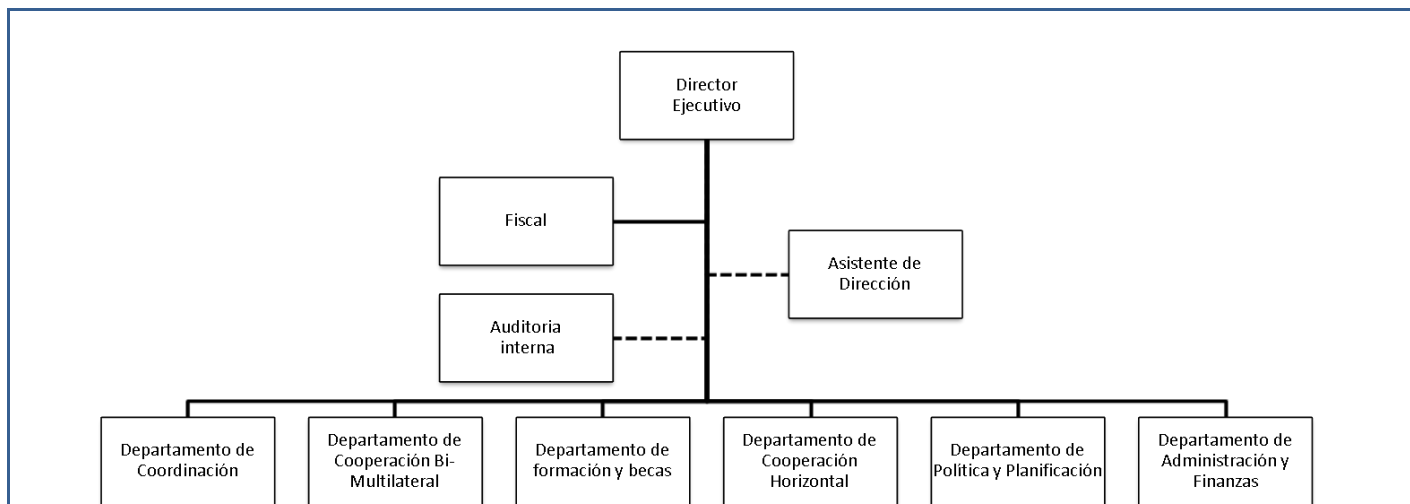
Director Ejecutivo

Fiscal

Asistente de Dirección

Auditoria interna

Departamento de Coordinación

Departamento de Cooperación Bi-Multilateral

Departamento de formación y becas

Departamento de Cooperación Horizontal

Departamento de Política y Planificación

Departamento de Administración y Finanzas